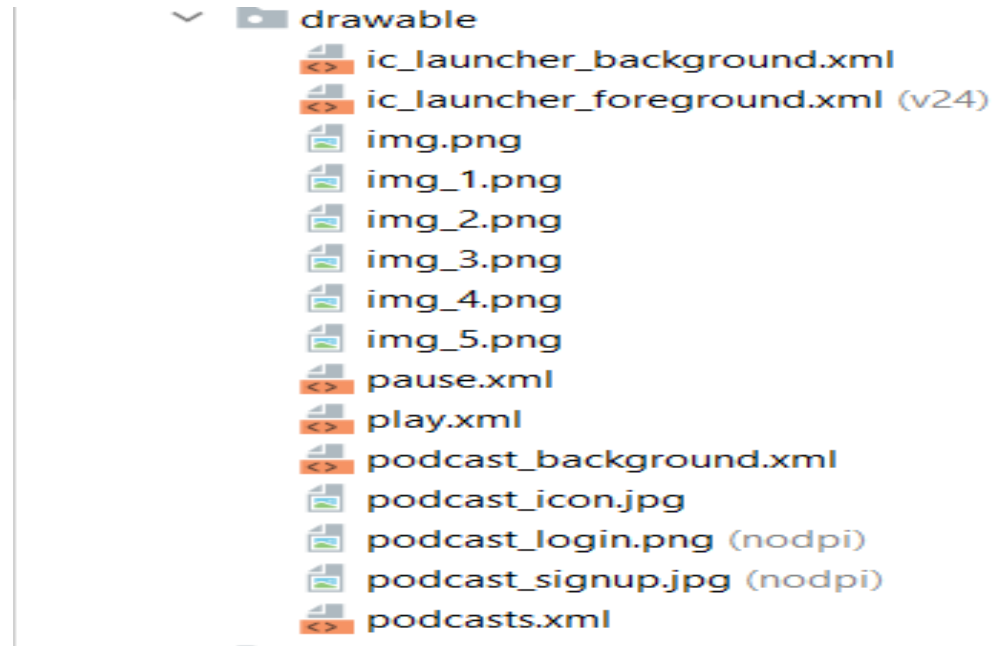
drawable
ic_launcher_background.xml
ic_launcher_foreground.xml (v24)
img.png
img_1.png
img_2.png
img_3.png
img_4.png
img_5.png
pause.xml
play.xml
podcast_background.xml
podcast_icon.jpg
podcast_login.png (nodpi)
podcast_signup.jpg (nodpi)
podcasts.xml